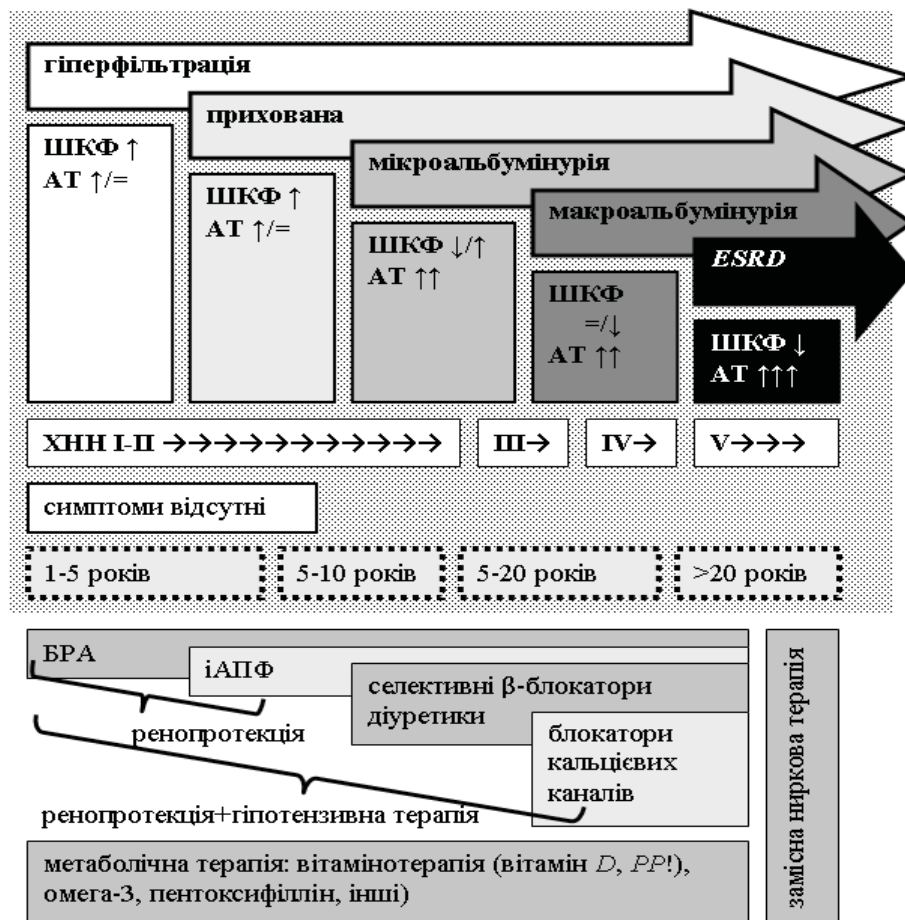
гіперфільтрація

прихована

мікроальбумінурія

макроальбумінурія

ESRD

ШКФ ↑
АТ ↑/=

ШКФ ↑
АТ ↑/=

ШКФ ↓/↑
АТ ↑↑

ШКФ =/↓
АТ ↑↑

ШКФ ↓
АТ ↑↑↑

ХНН I-II →→→→→→→→→→→→

III→

IV→

V→→→

симптоми відсутні

1-5 років

5-10 років

5-20 років

>20 років

БРА

іАПФ

селективні β-блокатори діуретики

блокатори кальцієвих каналів

ренопротекція

ренопротекція+гіпотензивна терапія

метаболічна терапія: вітамінотерапія (вітамін D, PP!), омега-3, пентоксифіллін, інші)

замісна ниркова терапія